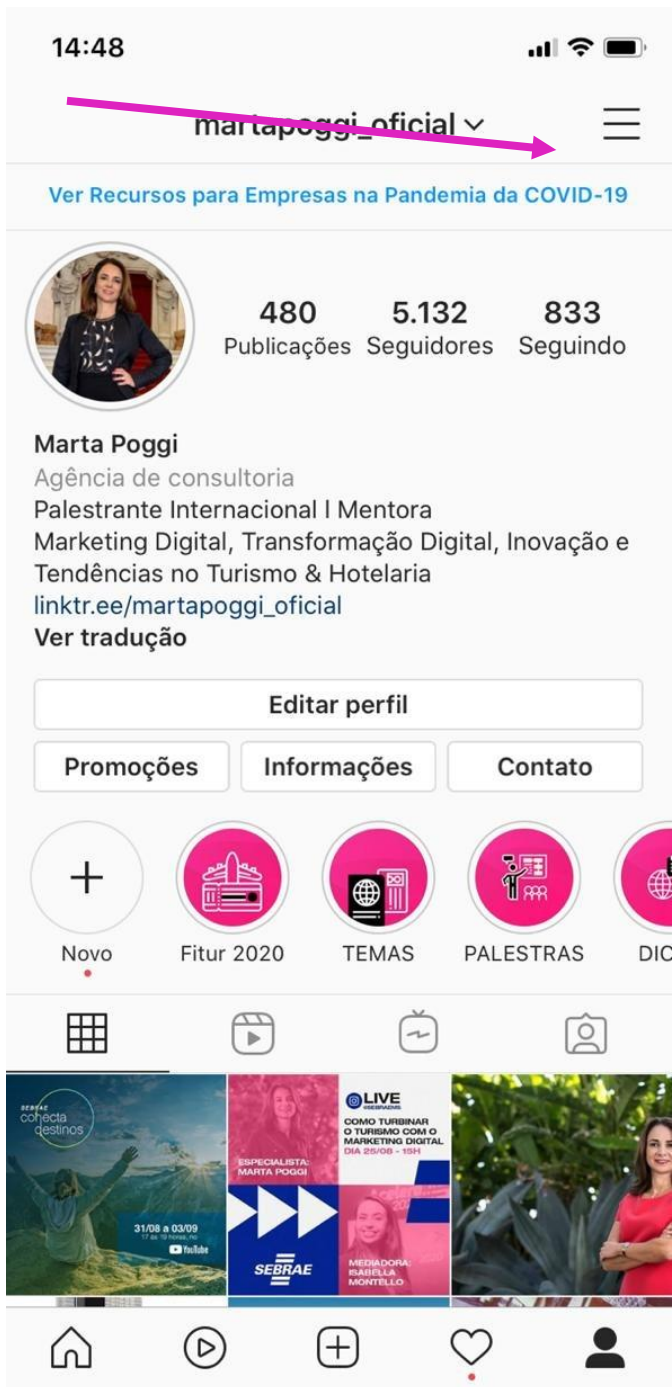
14:48

martapoggi_oficial

Ver Recursos para Empresas na Pandemia da COVID-19

480 Publicações
5.132 Seguidores
833 Seguindo

Marta Poggi
Agência de consultoria
Palestrante Internacional I Mentora
Marketing Digital, Transformação Digital, Inovação e Tendências no Turismo & Hotelaria
linktr.ee/martapoggi_oficial
Ver tradução

Editar perfil

Promoções
Informações
Contato

Novo
Fitur 2020
TEMAS
PALESTRAS
DIC

SEBRAE conecta destinos
31/08 a 03/09
17 às 19 horas, no
YouTube

ESPECIALISTA: MARTA POGGI
LIVE
@SEBRAEMS
COMO TURBINAR O TURISMO COM O MARKETING DIGITAL
DIA 25/08 - 15H
SEBRAE
MEDIADORA: ISABELLA MONTELLO